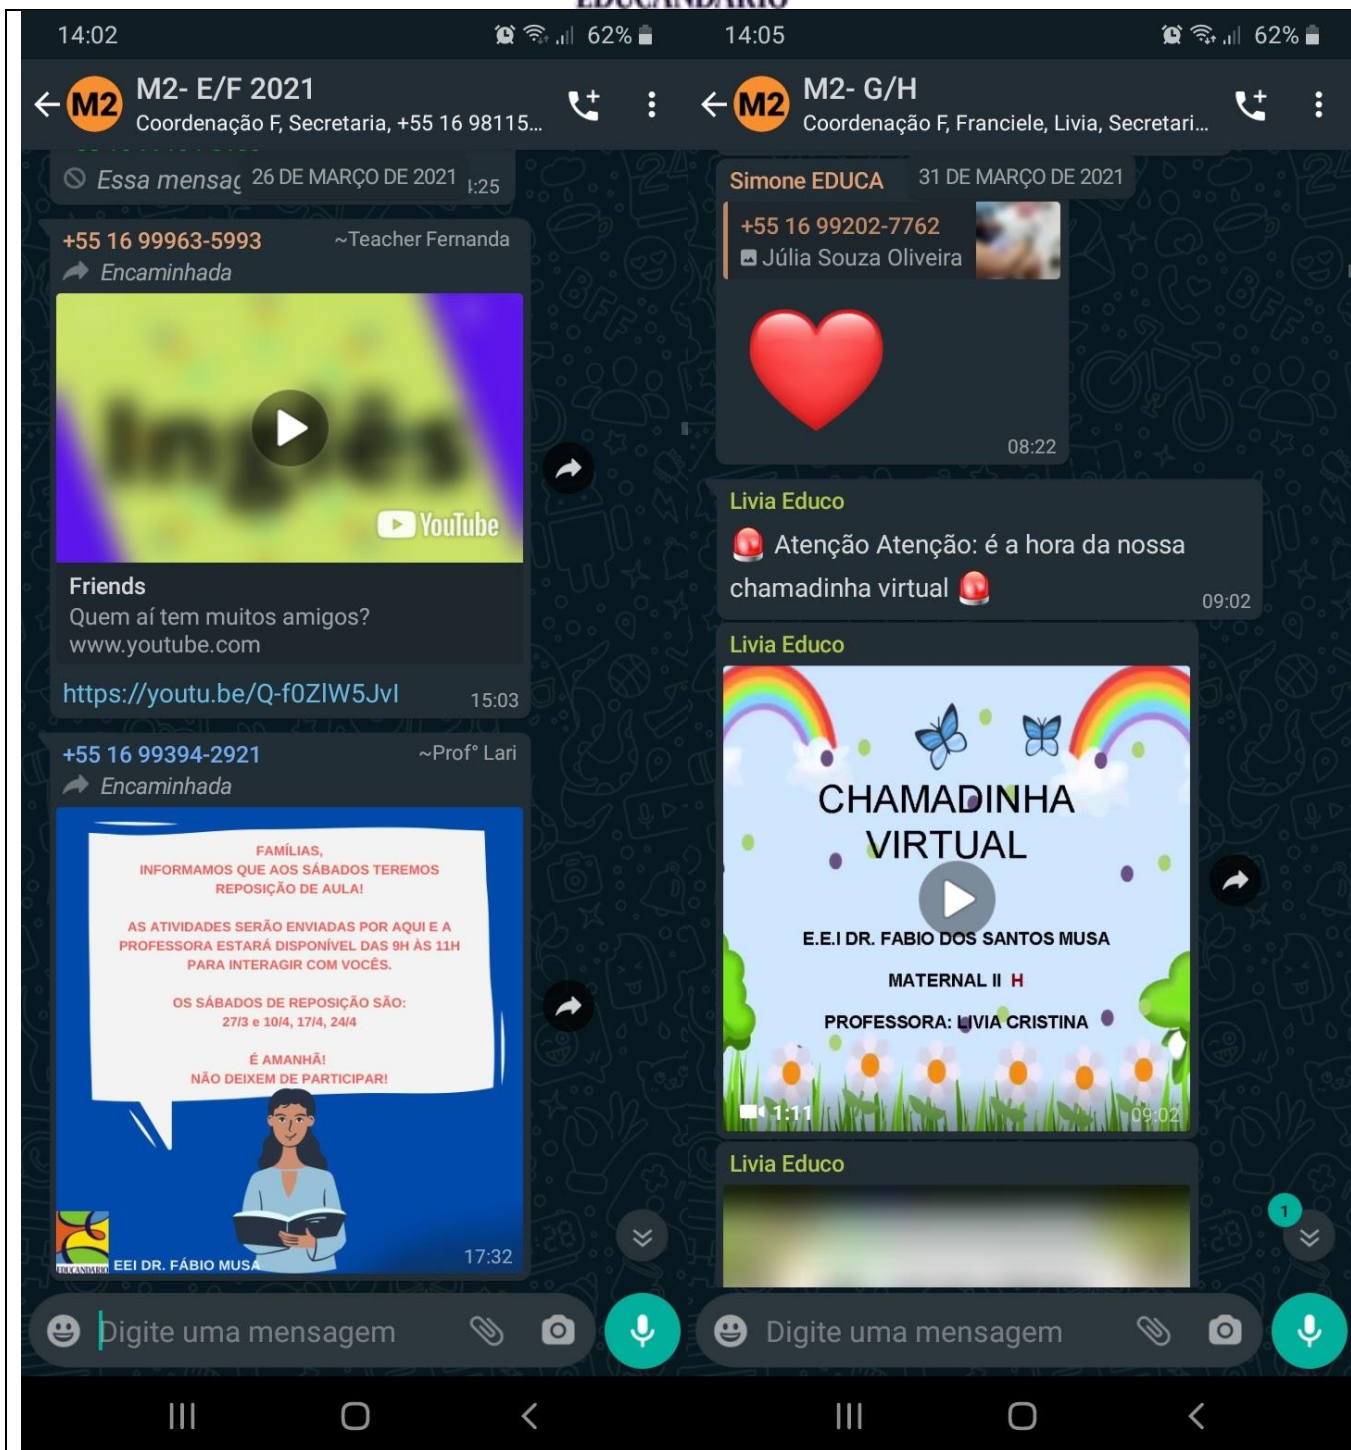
EDUCANDÁRIO

14:02
62%

M2
M2- E/F 2021
Coordenação F, Secretaria, +55 16 98115...

Essa mensag 26 DE MARÇO DE 2021 :25

+55 16 99963-5993 ~Teacher Fernanda
Encaminhada

Inglês
YouTube

Friends
Quem aí tem muitos amigos?
www.youtube.com

https://youtu.be/Q-f0ZIW5JvI 15:03

+55 16 99394-2921 ~Prof° Lari
Encaminhada

FAMÍLIAS,
INFORMAMOS QUE AOS SÁBADOS TEREMOS REPOSIÇÃO DE AULA!

AS ATIVIDADES SERÃO ENVIADAS POR AQUI E A PROFESSORA ESTARÁ DISPONÍVEL DAS 9H ÀS 11H PARA INTERAGIR COM VOCÊS.

OS SÁBADOS DE REPOSIÇÃO SÃO:
27/3 e 10/4, 17/4, 24/4

É AMANHÃ!
NÃO DEIXEM DE PARTICIPAR!

EDUCANDÁRIO EEI DR. FÁBIO MUSA 17:32

Digite uma mensagem

14:05
62%

M2
M2- G/H
Coordenação F, Franciele, Livia, Secretari...

Simone EDUCA 31 DE MARÇO DE 2021
+55 16 99202-7762
Júlia Souza Oliveira

08:22

Livia Educo
Atenção Atenção: é a hora da nossa chamadinha virtual 09:02

Livia Educo
CHAMADINHA VIRTUAL

E.E.I DR. FABIO DOS SANTOS MUSA

MATERNAL II H

PROFESSORA: LIVIA CRISTINA

1:11 09:02

Livia Educo

1

Digite uma mensagem